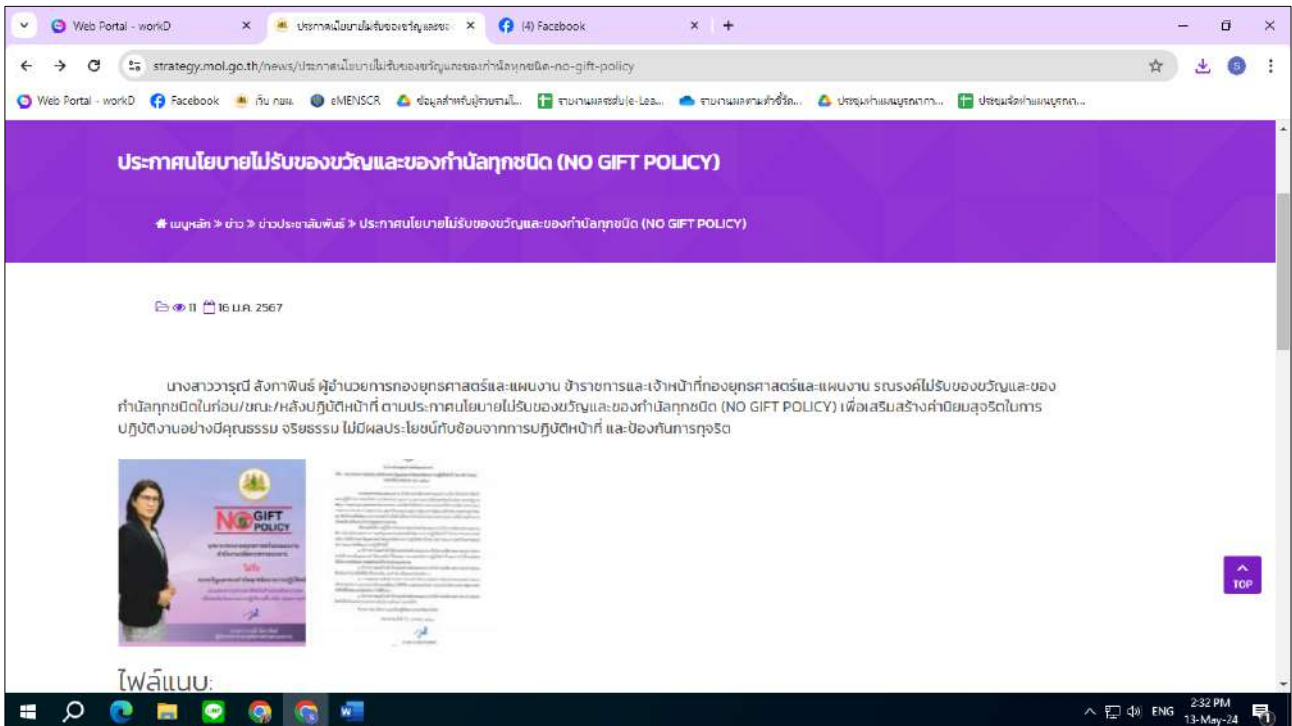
Web Portal - workD
ประกาศนโยบายไม่รับของขวัญและของ
(4) Facebook

strategy.mol.go.th/news/ประกาศนโยบายไม่รับของขวัญและของกำนัลทุกชนิด-no-gift-policy

Web Portal - workD Facebook เงิน กยผ. eMENSCR ข้อมูลสำหรับผู้รายงานไ... รายงานผลส่วน(e-Lea... รายงานผลตามตัวชี้วัด... ประชุมทำแผนบูรณาก... ประชุมจัดทำแผนบูรณา...

ประกาศนโยบายไม่รับของขวัญและของกำนัลทุกชนิด (NO GIFT POLICY)

เมนูหลัก » ข่าว » ข่าวประชาสัมพันธ์ » ประกาศนโยบายไม่รับของขวัญและของกำนัลทุกชนิด (NO GIFT POLICY)

11 16 ม.ค. 2567

นางสาววารุณี สังกาพินธ์ ผู้อำนวยการกองยุทธศาสตร์และแผนงาน ข้าราชการและเจ้าหน้าที่กองยุทธศาสตร์และแผนงาน รณรงค์ไม่รับของขวัญและของกำนัลทุกชนิดในก่อน/ขณะ/หลังปฏิบัติหน้าที่ ตามประกาศนโยบายไม่รับของขวัญและของกำนัลทุกชนิด (NO GIFT POLICY) เพื่อเสริมสร้างค่านิยมสุจริตในการปฏิบัติงานอย่างมีคุณธรรม จริยธรรม ไม่มีผลประโยชน์ทับซ้อนจากการปฏิบัติหน้าที่ และป้องกันการทุจริต

NO GIFT POLICY

TOP

ไฟล์แนบ:

2:32 PM 13-May-24 ENG